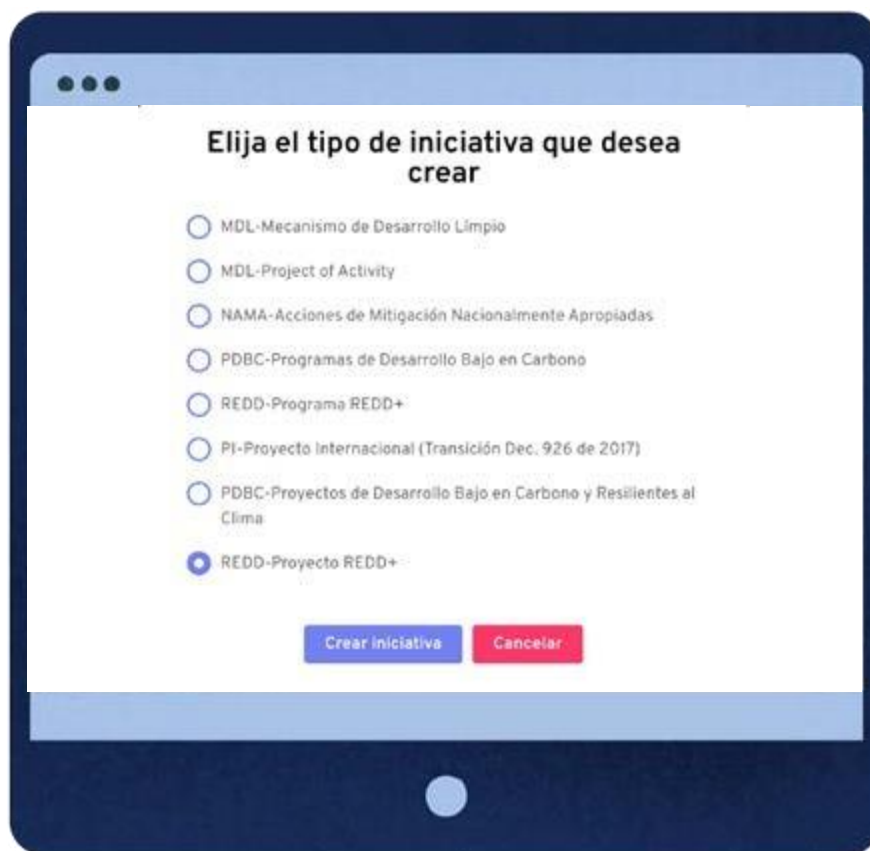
Elija el tipo de iniciativa que desea crear

MDL-Mecanismo de Desarrollo Limpio

MDL-Project of Activity

NAMA-Acciones de Mitigación Nacionalmente Apropiadas

PDBC-Programas de Desarrollo Bajo en Carbono

REDD-Programa REDD+

PI-Proyecto Internacional (Transición Dec. 926 de 2017)

PDBC-Proyectos de Desarrollo Bajo en Carbono y Resilientes al Clima

REDD-Proyecto REDD+

Crear iniciativa

Cancelar